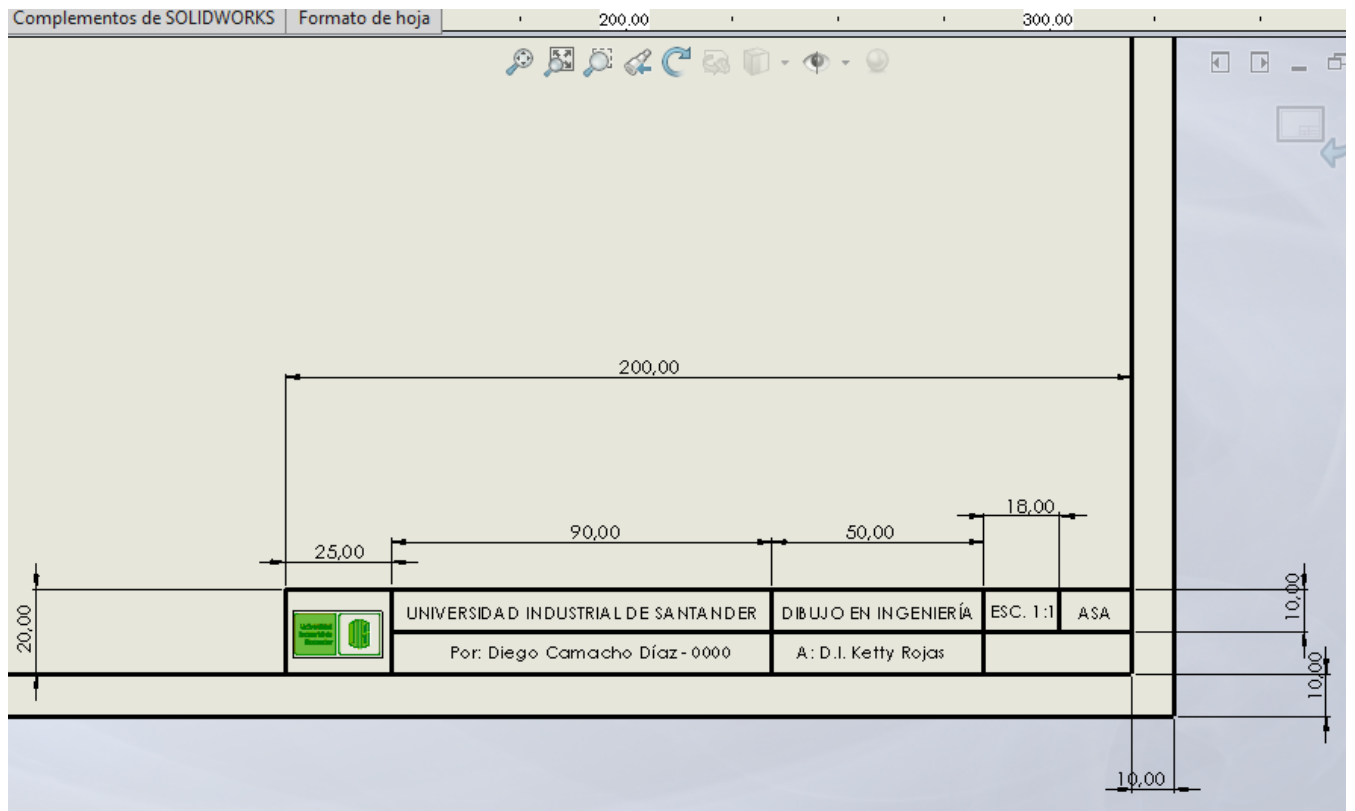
Complementos de SOLIDWORKS | Formato de hoja

200,00 300,00

200,00

25,00 90,00 50,00 18,00

20,00

| | UNIVERSIDAD INDUSTRIAL DE SANTANDER | DIBUJO EN INGENIERÍA | ESC. 1:1 | ASA |
|---|---|---|---|---|
| | Por: Diego Camacho Díaz - 0000 | A: D.I. Ketty Rojas | | |

10,00

10,00

10,00